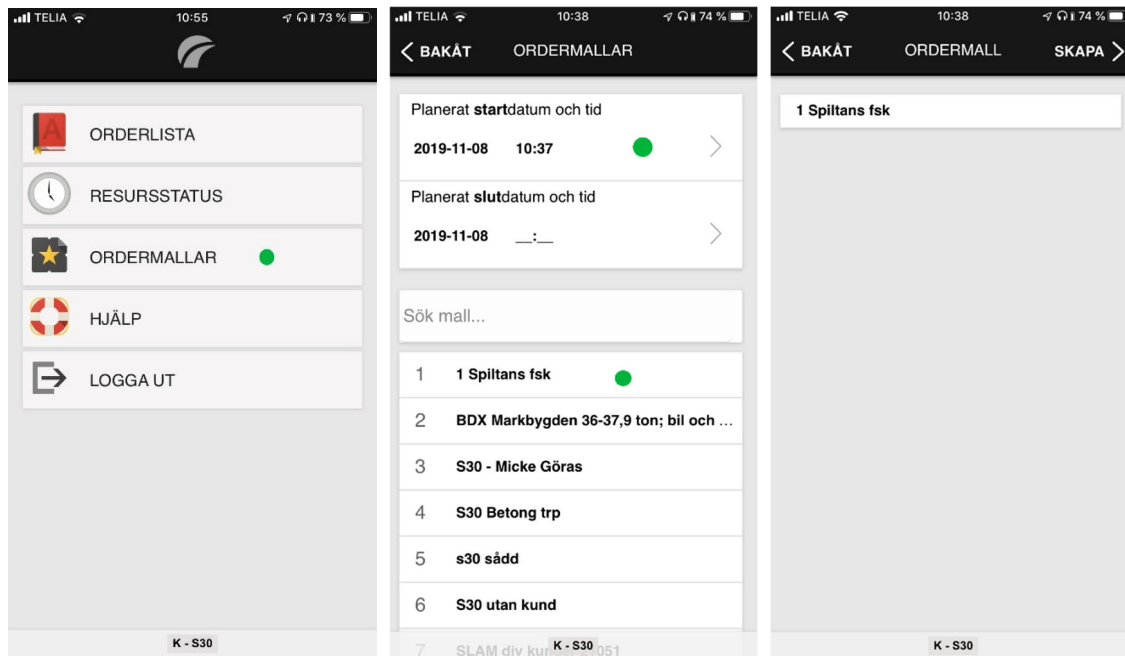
TELIA 10:55 73 %

ORDERLISTA

RESURSSTATUS

ORDERMALLAR

HJÄLP

LOGGA UT

K - S30

TELIA 10:38 74 %

< BAKÅT ORDERMALLAR

Planerat **start**datum och tid

2019-11-08 10:37

Planerat **slut**datum och tid

2019-11-08 __:__

Sök mall...

| | |
|---|---|
| 1 | 1 Spiltans fsk |
| 2 | BDX Markbygden 36-37,9 ton; bil och ... |
| 3 | S30 - Micke Göras |
| 4 | S30 Betong trp |
| 5 | s30 sådd |
| 6 | S30 utan kund |
| 7 | SLAM div ku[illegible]051 |

K - S30

TELIA 10:38 74 %

< BAKÅT ORDERMALL SKAPA >

1 Spiltans fsk

K - S30